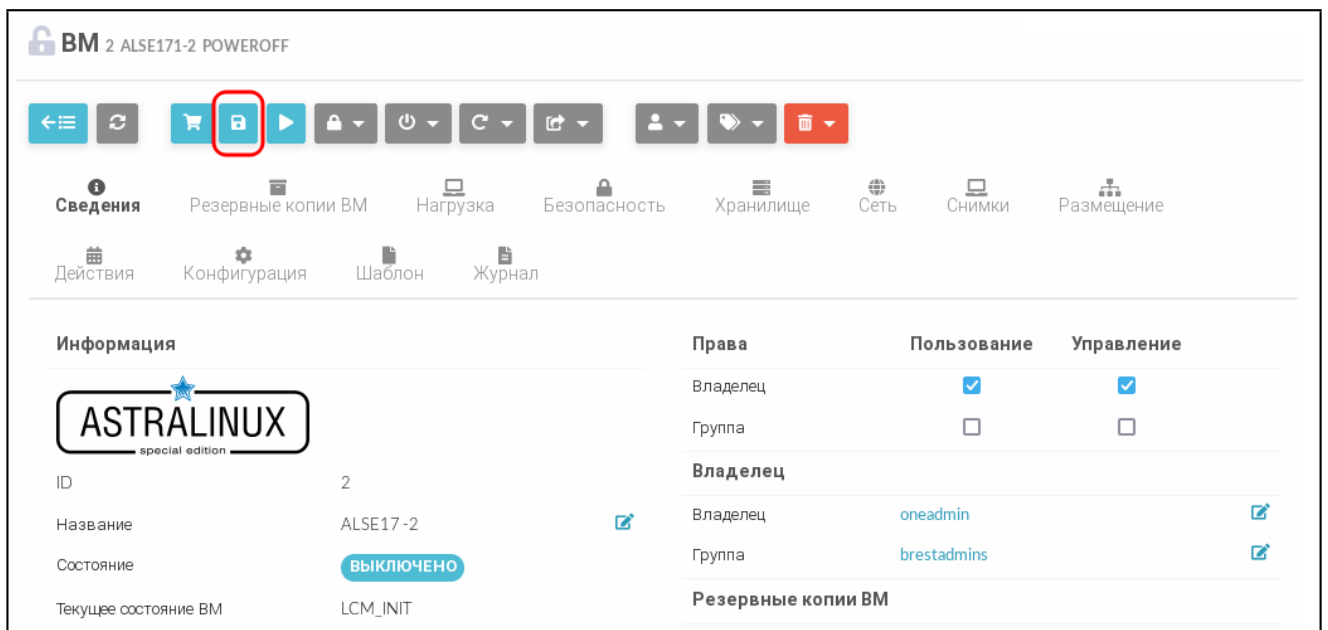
ВМ 2 ALSE171-2 POWEROFF

Сведения Резервные копии ВМ Нагрузка Безопасность Хранилище Сеть Снимки Размещение

Действия Конфигурация Шаблон Журнал

Информация

ASTRALINUX special edition

| | |
|---|---|
| ID | 2 |
| Название | ALSE17-2 |
| Состояние | ВЫКЛЮЧЕНО |
| Текущее состояние ВМ | LCM_INIT |

| Права | Пользование | Управление |
|---|---|---|
| Владелец | ☑ | ☑ |
| Группа | ☐ | ☐ |

Владелец

| | |
|---|---|
| Владелец | oneadmin |
| Группа | brestadmins |

Резервные копии ВМ